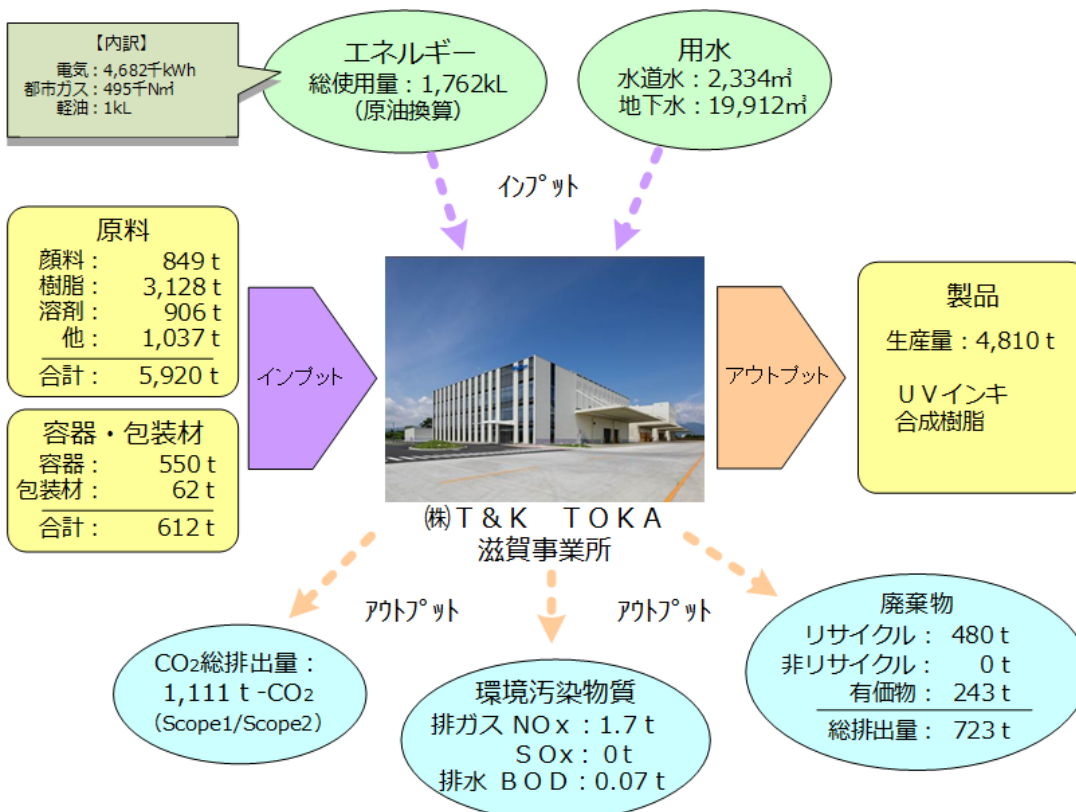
【内訳】
電気：4,682千kWh
都市ガス：495千N㎥
軽油：1kL

エネルギー
総使用量：1,762kL
(原油換算)

用水
水道水：2,334㎥
地下水：19,912㎥

インプット

原料
顔料：849 t
樹脂：3,128 t
溶剤：906 t
他：1,037 t
合計：5,920 t

容器・包装材
容器：550 t
包装材：62 t
合計：612 t

インプット

アウトプット

製品
生産量：4,810 t
ＵＶインキ
合成樹脂

㈱Ｔ＆Ｋ ＴＯＫＡ
滋賀事業所

アウトプット

アウトプット

CO₂総排出量：
1,111 t -CO₂
(Scope1/Scope2)

環境汚染物質
排ガス NOx：1.7 t
ＳOx：0 t
排水 ＢＯＤ：0.07 t

廃棄物
リサイクル：480 t
非リサイクル：0 t
有価物：243 t
総排出量：723 t